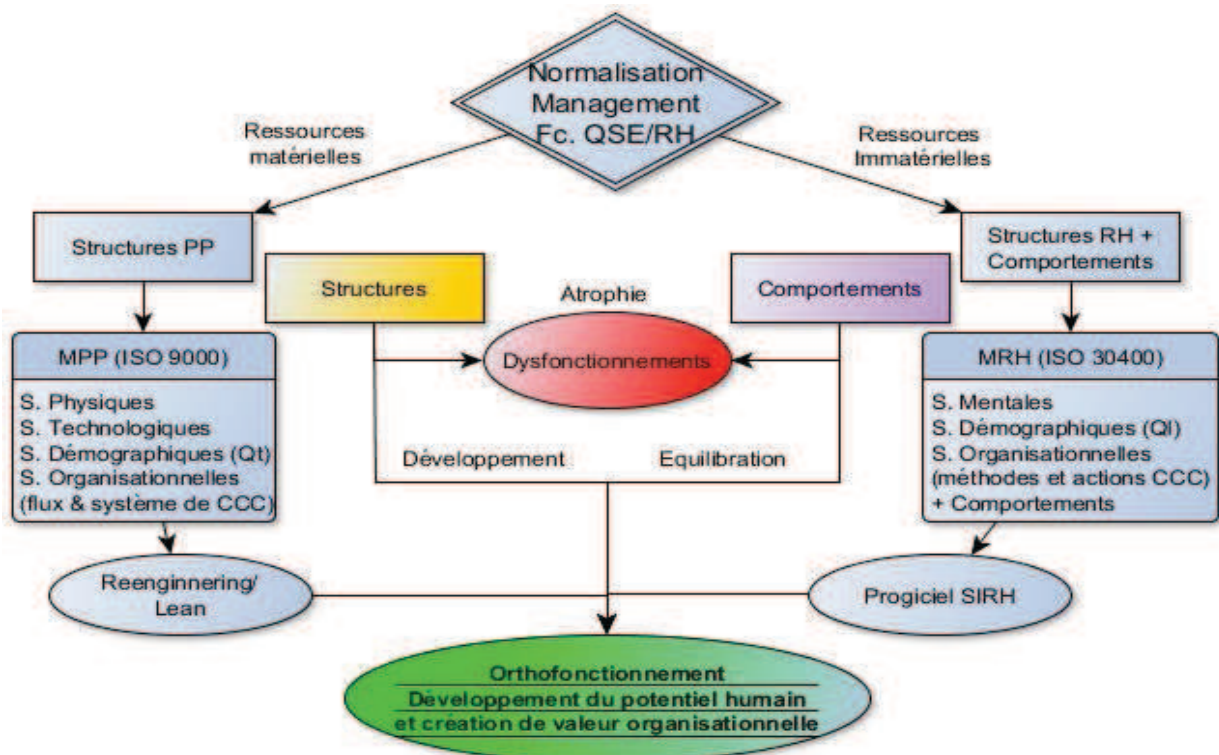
Normalisation
Management
Fc. QSE/RH

Ressources matérielles

Ressources Immatérielles

Structures PP

Structures

Atrophie

Comportements

Structures RH + Comportements

MPP (ISO 9000)

S. Physiques
S. Technologiques
S. Démographiques (Qt)
S. Organisationnelles (flux & système de CCC)

Dysfonctionnements

MRH (ISO 30400)

S. Mentales
S. Démographiques (Ql)
S. Organisationnelles (méthodes et actions CCC)
+ Comportements

Développement

Equilibration

Reenginnering/ Lean

Progiciel SIRH

Orthofonctionnement
Développement du potentiel humain et création de valeur organisationnelle